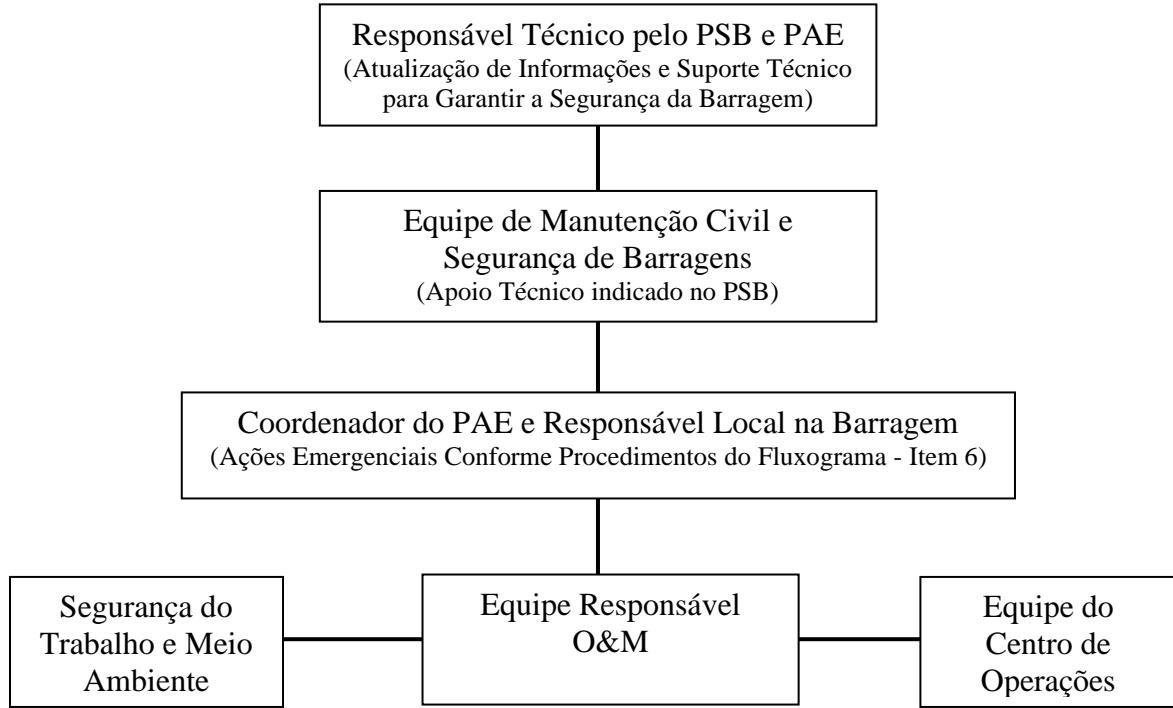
Responsável Técnico pelo PSB e PAE
(Atualização de Informações e Suporte Técnico para Garantir a Segurança da Barragem)

Equipe de Manutenção Civil e Segurança de Barragens
(Apoio Técnico indicado no PSB)

Coordenador do PAE e Responsável Local na Barragem
(Ações Emergenciais Conforme Procedimentos do Fluxograma - Item 6)

Segurança do Trabalho e Meio Ambiente

Equipe Responsável O&M

Equipe do Centro de Operações